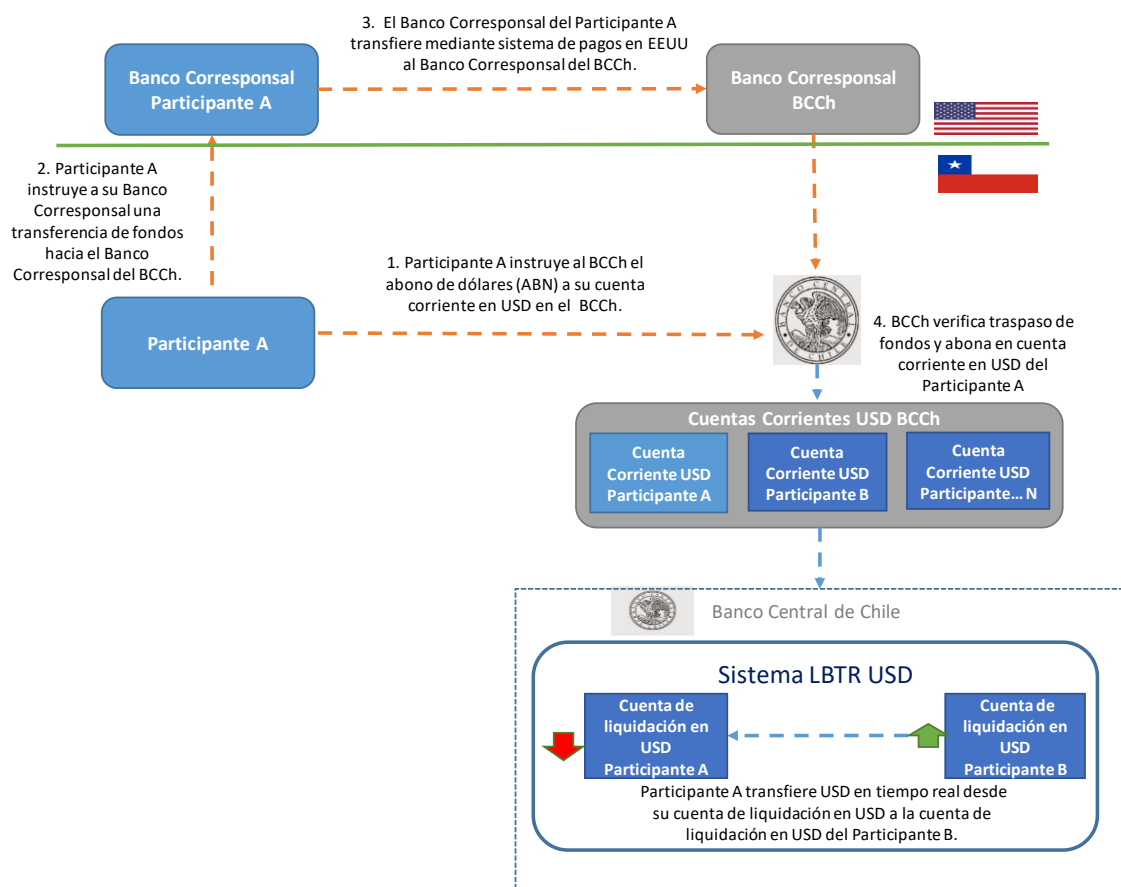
3. El Banco Corresponsal del Participante A transfiere mediante sistema de pagos en EEUU al Banco Corresponsal del BCCh.

Banco Corresponsal Participante A

Banco Corresponsal BCCh

2. Participante A instruye a su Banco Corresponsal una transferencia de fondos hacia el Banco Corresponsal del BCCh.

1. Participante A instruye al BCCh el abono de dólares (ABN) a su cuenta corriente en USD en el BCCh.

Participante A

4. BCCh verifica traspaso de fondos y abona en cuenta corriente en USD del Participante A

Cuentas Corrientes USD BCCh

Cuenta Corriente USD Participante A

Cuenta Corriente USD Participante B

Cuenta Corriente USD Participante… N

Banco Central de Chile

Sistema LBTR USD

Cuenta de liquidación en USD Participante A

Cuenta de liquidación en USD Participante B

Participante A transfiere USD en tiempo real desde su cuenta de liquidación en USD a la cuenta de liquidación en USD del Participante B.